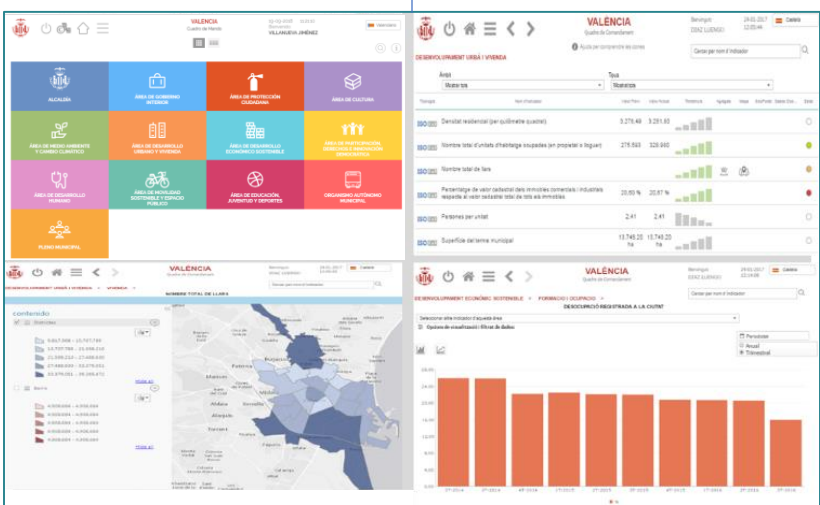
VALÈNCIA
Cuadro de Mando

VILLANUEVA JIMÉNEZ

ALCALDÍA
ÁREA DE GOBIERNO INTERIOR
ÁREA DE PROTECCIÓN CIUDADANA
ÁREA DE CULTURA
ÁREA DE MEDIO AMBIENTE Y CAMBIO CLIMÁTICO
ÁREA DE DESARROLLO URBANO Y VIVIENDA
ÁREA DE DESARROLLO ECONÓMICO SOSTENIBLE
ÁREA DE PARTICIPACIÓN, DERECHOS E INNOVACIÓN DEMOCRÁTICA
ÁREA DE DESARROLLO HUMANO
ÁREA DE MOVILIDAD SOSTENIBLE Y ESPACIO PÚBLICO
ÁREA DE EDUCACIÓN, JUVENTUD Y DEPORTES
ORGANISMO AUTÓNOMO MUNICIPAL
PLENO MUNICIPAL

VALÈNCIA
Quadre de Comandament
Benvingut
24-01-2017
Català
Ajuda per comprendre els colors
Cercar per nom d'indicador
DESENVOLUPAMENT URBÀ I VIVENDA
Àrea
Mostrar tots
Tipus
Mostrar tots

| | | | | |
|---|---|---|---|---|
| ISO 37120 | Densitat residencial (per quilòmetre quadrat) | 3.275,48 | 3.251,83 | |
| ISO 37120 | Nombre total d'unitats d'habitatge (ocupades (en propietat o lloguer) | 275.543 | 326.993 | |
| ISO 37120 | Nombre total de llars | | | |
| ISO 37120 | Percentatge de valor cadastral dels immobles comercials i industrials respecte al valor cadastral total de tots els immobles | 20,69 % | 20,67 % | |
| ISO 37120 | Persones per unitat | 2,41 | 2,41 | |
| ISO 37120 | Superfície del terme municipal | 13.749,20 ha | 13.749,20 ha | |

VALÈNCIA
Quadre de Comandament
Benvingut
24-01-2017
Català
Cercar per nom d'indicador
DESENVOLUPAMENT URBÀ I VIVENDA > VIVENDA
NOMBRE TOTAL DE LLARS
contenido
Districtes
Barris

VALÈNCIA
Quadre de Comandament
Benvingut
24-01-2017
Català
Cercar per nom d'indicador
DESENVOLUPAMENT ECONÒMIC SOSTENIBLE > FORMACIÓ I OCUPACIÓ
DESOCUPACIÓ REGISTRADA A LA CIUTAT
Seleccionar altre indicador d'aquesta àrea
Opciones de visualización / Filtrar de datos
Periodicitat
Anual
Trimestral